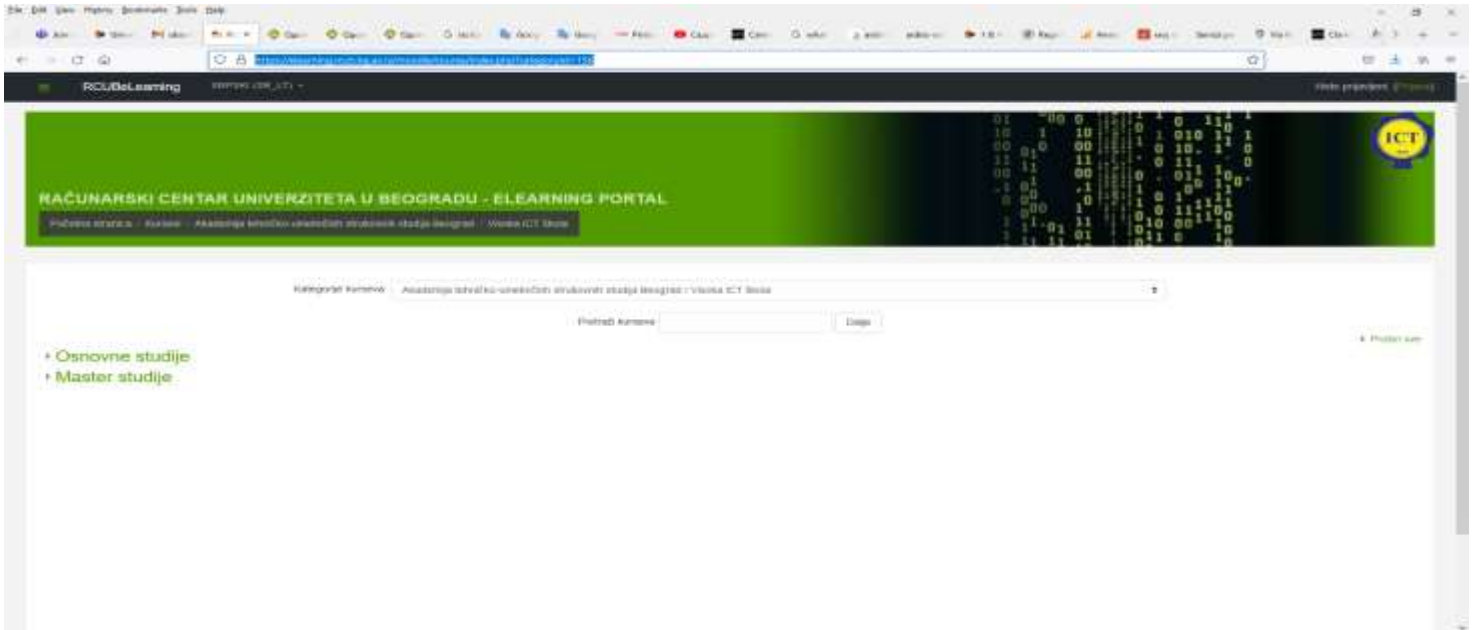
File Edit View History Bookmarks Tools Help

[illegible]

RCUBeLearning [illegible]

ICT

RAČUNARSKI CENTAR UNIVERZITETA U BEOGRADU - ELEARNING PORTAL

Početna stranica / Kursevi / Akademija tehničko-umetničkih strukovnih studija Beograd / Visoka ICT Škola

Kategorije kurseva Akademija tehničko-umetničkih strukovnih studija Beograd / Visoka ICT Škola

Pretraži kurseve Dalje

Proširi sve

Osnovne studije

Master studije